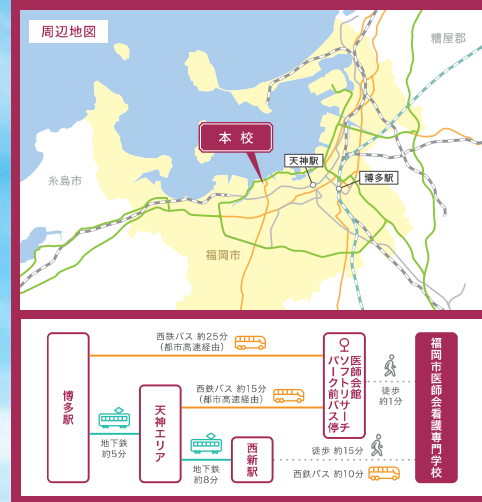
周辺地図

糟屋郡

本 校

天神駅

博多駅

糸島市

福岡市

西鉄バス 約25分
（都市高速経由）

博多駅

西鉄バス 約15分
（都市高速経由）

医師会館ソフトリサーチパーク前バス停

徒歩 約1分

福岡市医師会看護専門学校

地下鉄 約5分

天神エリア

地下鉄 約8分

西新駅

徒歩 約15分

西鉄バス 約10分